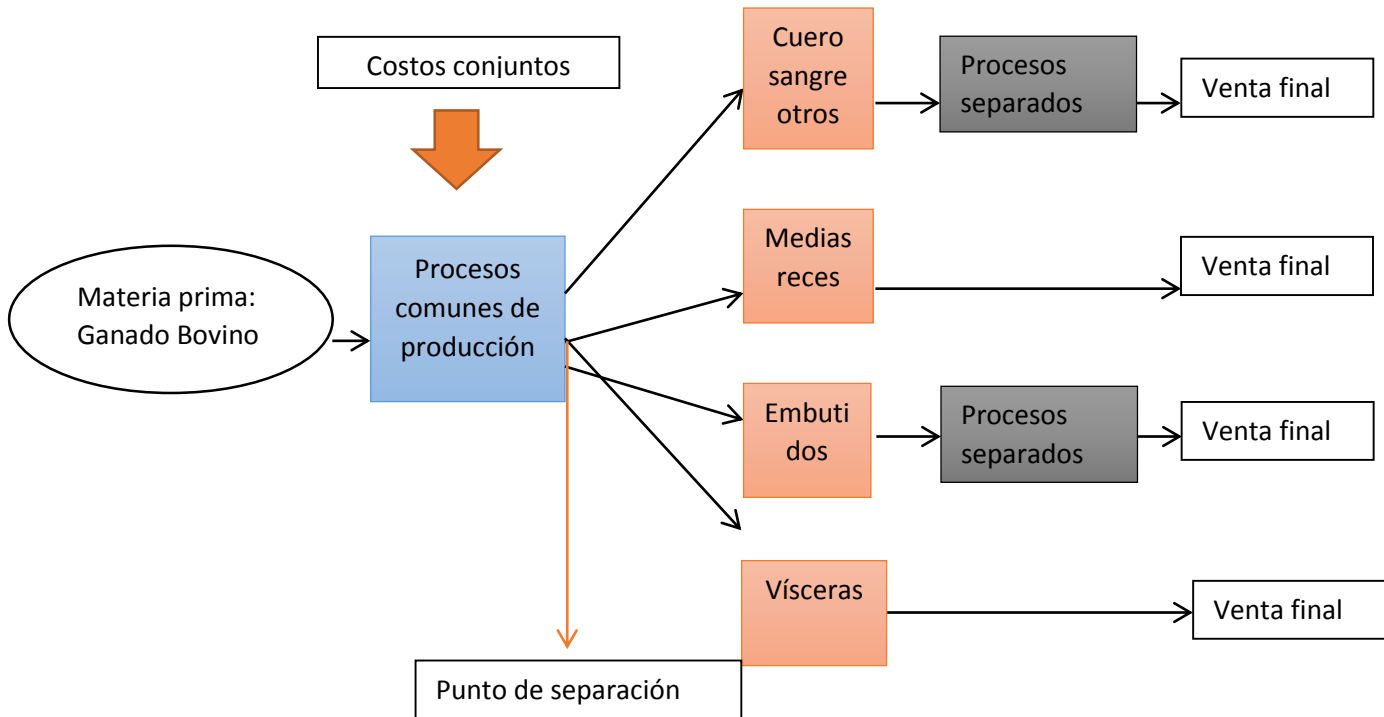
Costos conjuntos

Materia prima: Ganado Bovino

Procesos comunes de producción

Cuero sangre otros

Procesos separados

Venta final

Medias reces

Venta final

Embutidos

Procesos separados

Venta final

Vísceras

Venta final

Punto de separación